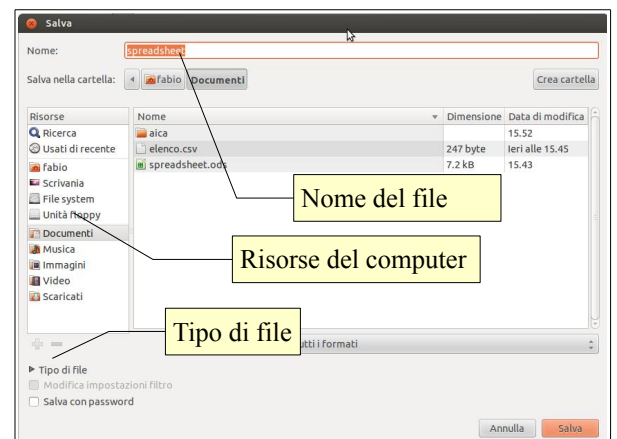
Salva

Nome: spreadsheet

Salva nella cartella: fabio Documenti

Crea cartella

| Risorse | Nome | Dimensione | Data di modifica |
|---|---|---|---|
| Ricerca | aica | | 15.52 |
| Usati di recente | elenco.csv | 247 byte | Ieri alle 15.45 |
| fabio | spreadsheet.ods | 7.2 kB | 15.43 |
| Scrivania | | | |
| File system | | | |
| Unità floppy | | | |
| Documenti | | | |
| Musica | | | |
| Immagini | | | |
| Video | | | |
| Scaricati | | | |

Nome del file

Risorse del computer

Tipo di file

utti i formati

Tipo di file

Modifica impostazioni filtro

Salva con password

Annulla

Salva